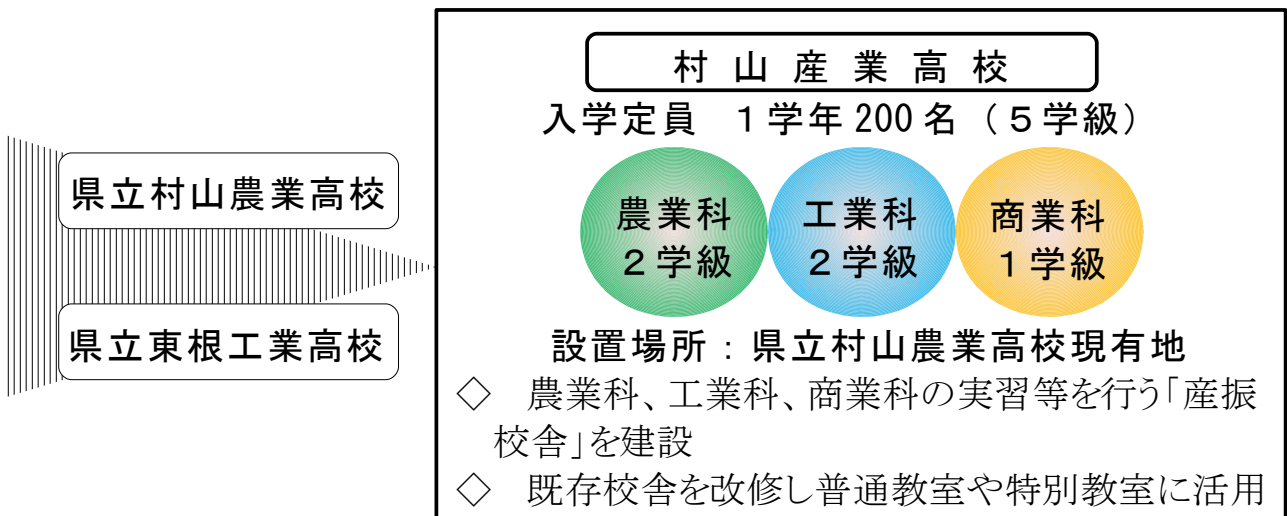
県立村山農業高校

県立東根工業高校

村 山 産 業 高 校

入学定員　１学年 200 名（５学級）

農業科
２学級

工業科
２学級

商業科
１学級

設置場所：県立村山農業高校現有地

◇　農業科、工業科、商業科の実習等を行う「産振校舎」を建設

◇　既存校舎を改修し普通教室や特別教室に活用